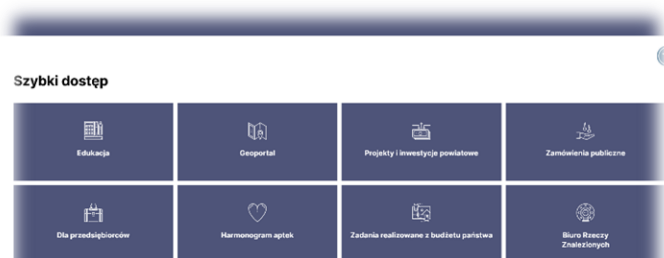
Szybki dostęp

| Edukacja | Geoportal | Projekty i inwestycje powiatowe | Zamówienia publiczne |
|---|---|---|---|
| Dla przedsiębiorców | Harmonogram aptek | Zadania realizowane z budżetu państwa | Biuro Rzeczy Znalezionych |